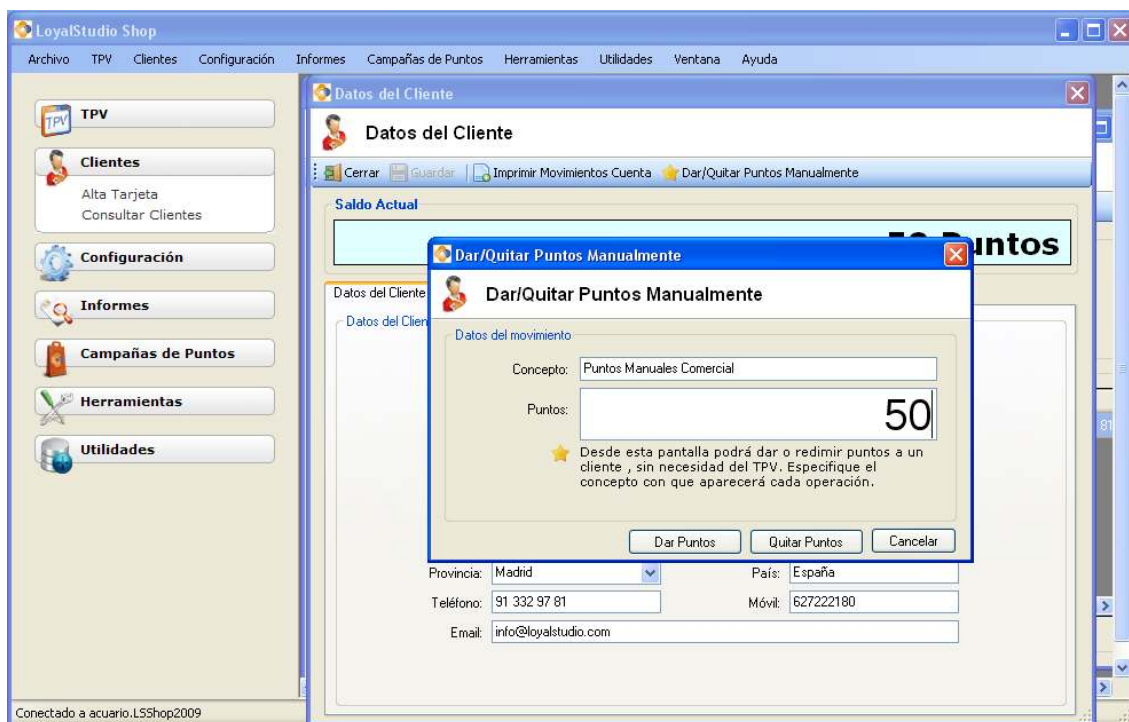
LoyalStudio Shop

Archivo TPV Clientes Configuración Informes Campañas de Puntos Herramientas Utilidades Ventana Ayuda

TPV

Clientes
Alta Tarjeta
Consultar Clientes

Configuración

Informes

Campañas de Puntos

Herramientas

Utilidades

Datos del Cliente

Datos del Cliente

Cerrar Guardar Imprimir Movimientos Cuenta Dar/Quitar Puntos Manualmente

Saldo Actual

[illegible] untos

Datos del Cliente

Datos del Clien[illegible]

Dar/Quitar Puntos Manualmente

Dar/Quitar Puntos Manualmente

Datos del movimiento

Concepto: Puntos Manuales Comercial

Puntos: 50

Desde esta pantalla podrá dar o redimir puntos a un cliente , sin necesidad del TPV. Especifique el concepto con que aparecerá cada operación.

Dar Puntos Quitar Puntos Cancelar

Provincia: Madrid País: España

Teléfono: 91 332 97 81 Móvil: 627222180

Email: info@loyalstudio.com

Conectado a acuario.LSShop2009